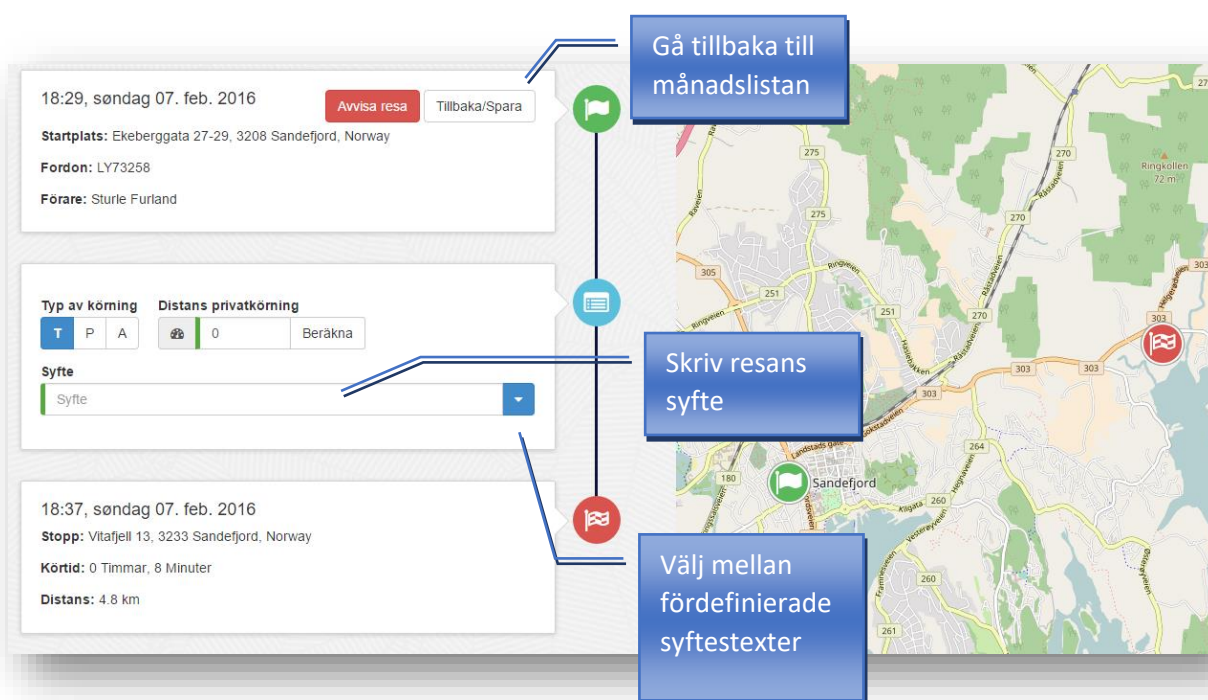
18:29, søndag 07. feb. 2016

Avvisa resa

Tillbaka/Spara

Gå tillbaka till månadslistan

Startplats: Ekeberggata 27-29, 3208 Sandefjord, Norway

Fordon: LY73258

Förare: Sturle Furland

Typ av körning

T P A

Distans privatkörning

0

Beräkna

Syfte

Syfte

Skriv resans syfte

18:37, søndag 07. feb. 2016

Stopp: Vitafjell 13, 3233 Sandefjord, Norway

Körtid: 0 Timmar, 8 Minuter

Distans: 4.8 km

Välj mellan fördefinierade syftestexter

275

275

270

270

Ringkollen 72 m

305

251

251

270

303

303

303

303

264

260

180

Sandefjord

260

Ringveien

Ringveien

Landstads gate